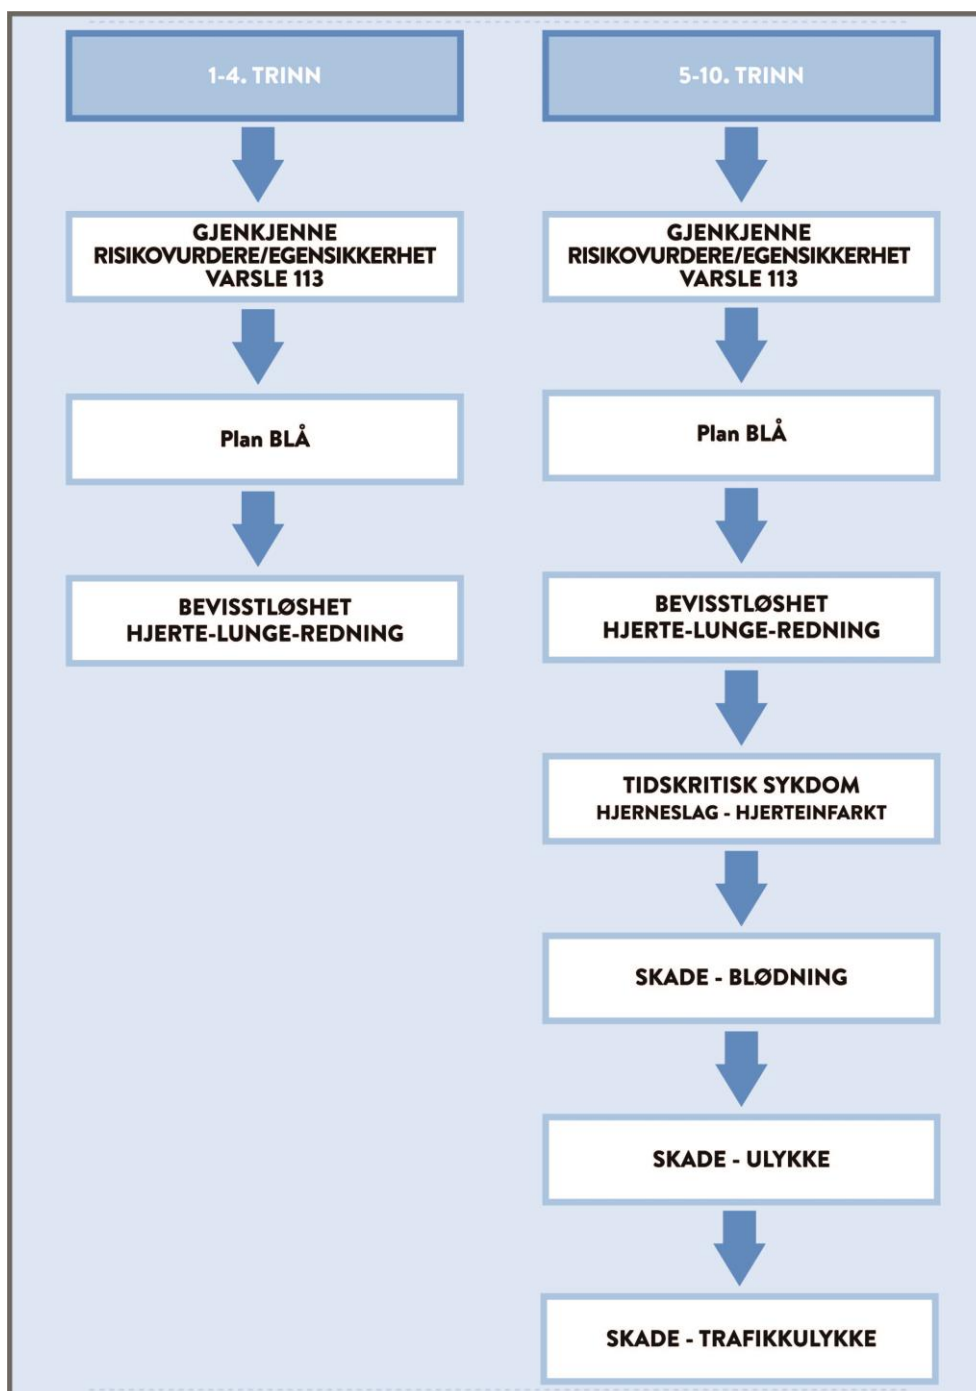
1-4. TRINN

GJENKJENNE
RISIKOVURDERE/EGENSIKKERHET
VARSLE 113

Plan BLÅ

BEVISSTLØSHET
HJERTE-LUNGE-REDNING

5-10. TRINN

GJENKJENNE
RISIKOVURDERE/EGENSIKKERHET
VARSLE 113

Plan BLÅ

BEVISSTLØSHET
HJERTE-LUNGE-REDNING

TIDSKRITISK SYKDOM
HJERNESLAG - HJERTEINFARKT

SKADE - BLØDNING

SKADE - ULYKKE

SKADE - TRAFIKKULYKKE